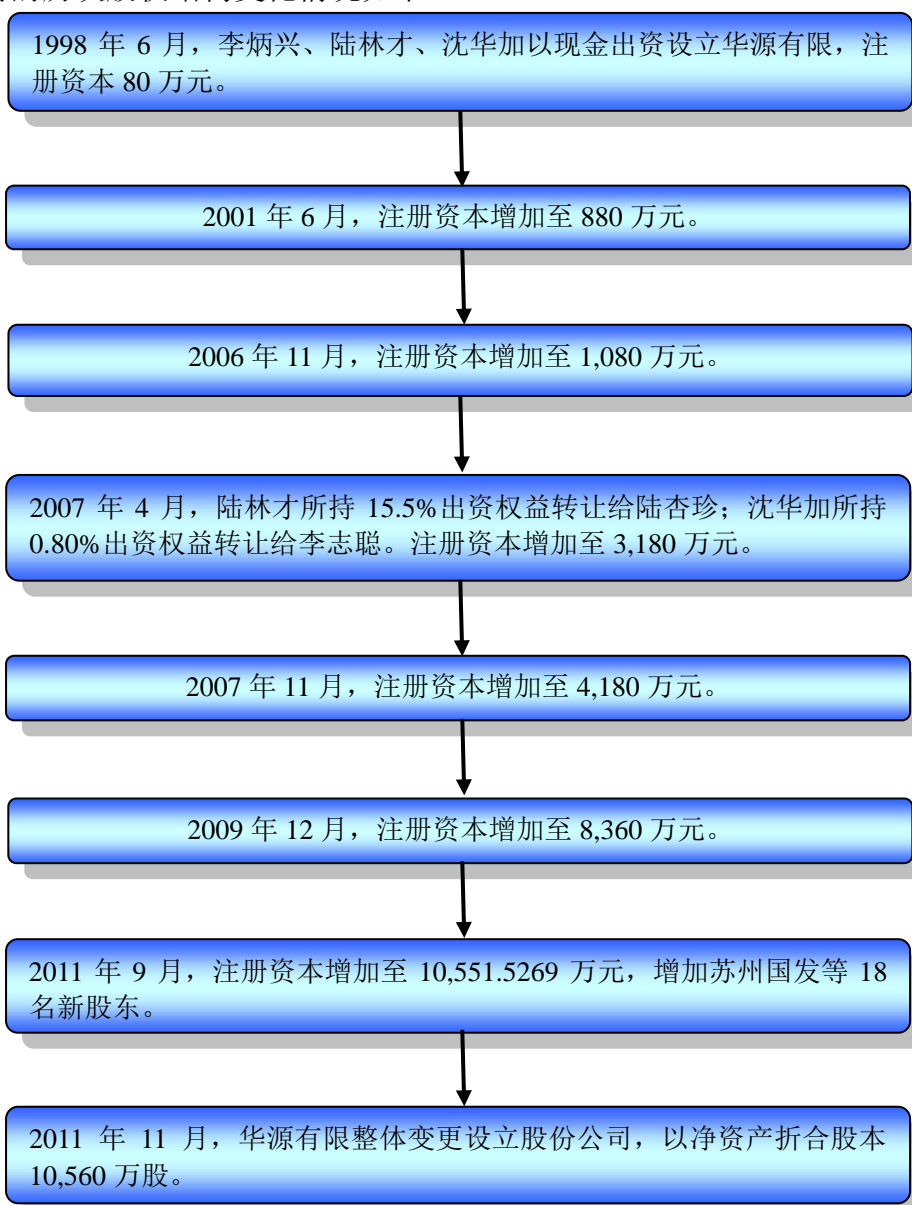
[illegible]

1998 年 6 月，李炳兴、陆林才、沈华加以现金出资设立华源有限，注册资本 80 万元。

2001 年 6 月，注册资本增加至 880 万元。

2006 年 11 月，注册资本增加至 1,080 万元。

2007 年 4 月，陆林才所持 15.5%出资权益转让给陆杏珍；沈华加所持 0.80%出资权益转让给李志聪。注册资本增加至 3,180 万元。

2007 年 11 月，注册资本增加至 4,180 万元。

2009 年 12 月，注册资本增加至 8,360 万元。

2011 年 9 月，注册资本增加至 10,551.5269 万元，增加苏州国发等 18 名新股东。

2011 年 11 月，华源有限整体变更设立股份公司，以净资产折合股本 10,560 万股。